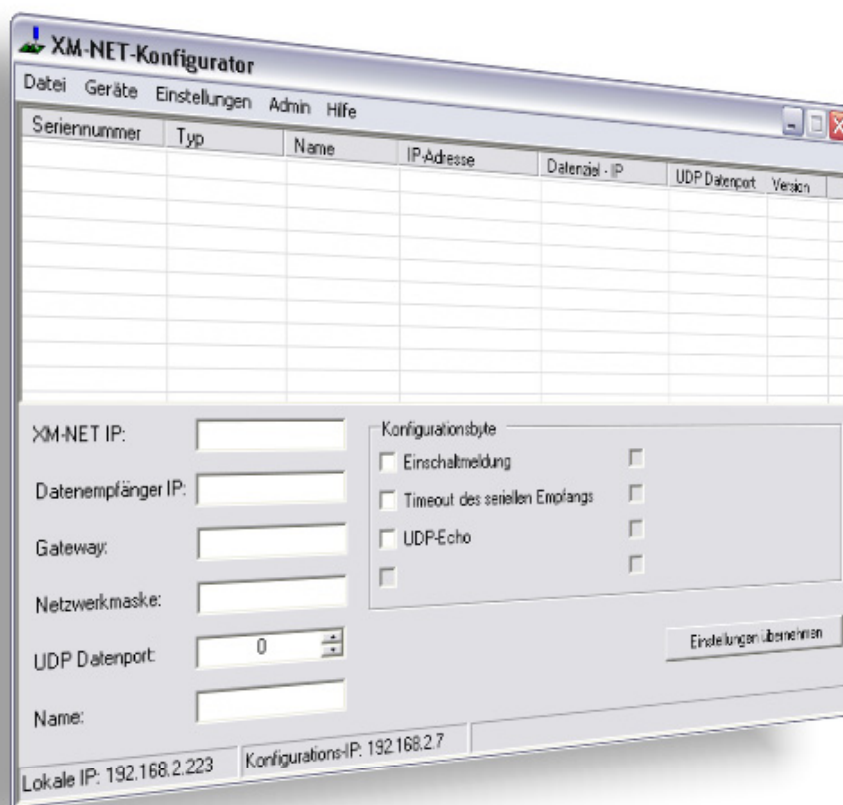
XM-NET-Konfigurator

Datei Geräte Einstellungen Admin Hilfe

| Seriennummer | Typ | Name | IP-Adresse | Datenziel - IP | UDP Datenport | Version |
|---|---|---|---|---|---|---|

XM-NET IP:

Datenempfänger IP:

Gateway:

Netzwerkmaske:

UDP Datenport: 0

Name:

Konfigurationsbyte

Einschaltmeldung

Timeout des seriellen Empfangs

UDP-Echo

Einstellungen übernehmen

Lokale IP: 192.168.2.223

Konfigurations-IP: 192.168.2.7